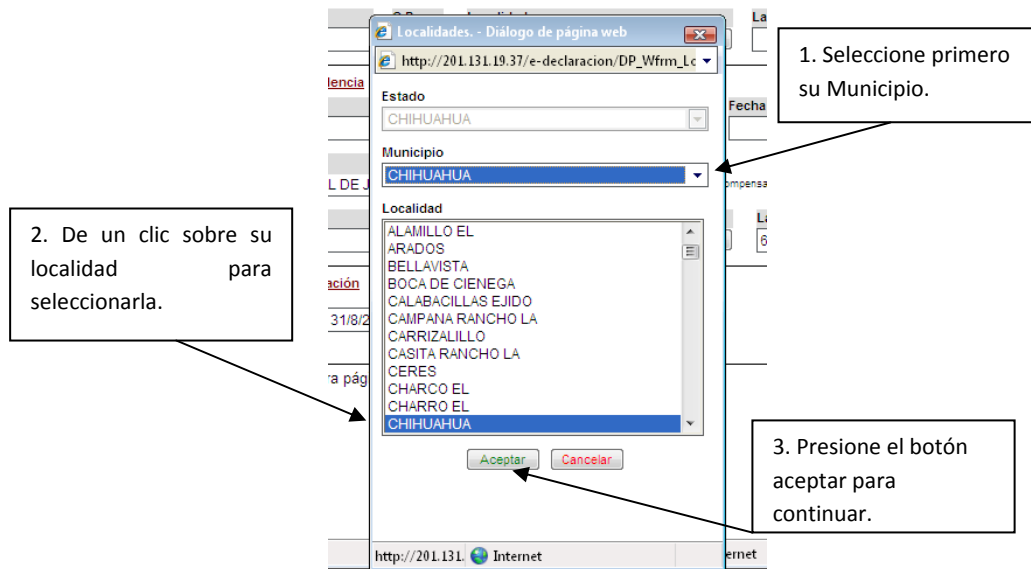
Localidades. - Diálogo de página web

http://201.131.19.37/e-declaracion/DP_Wfrm_Lc

Estado
CHIHUAHUA

Municipio
CHIHUAHUA

Localidad
ALAMILLO EL
ARADOS
BELLAVISTA
BOCA DE CIENEGA
CALABACILLAS EJIDO
CAMPANA RANCHO LA
CARRIZALILLO
CASITA RANCHO LA
CERES
CHARCO EL
CHARRO EL
CHIHUAHUA

Aceptar Cancelar

http://201.131. Internet

La
lencia
Fecha
L DE J
ompensa
La
6
ación
31/8/2
ra pág
ernet

1. Seleccione primero su Municipio.

2. De un clic sobre su localidad para seleccionarla.

3. Presione el botón aceptar para continuar.